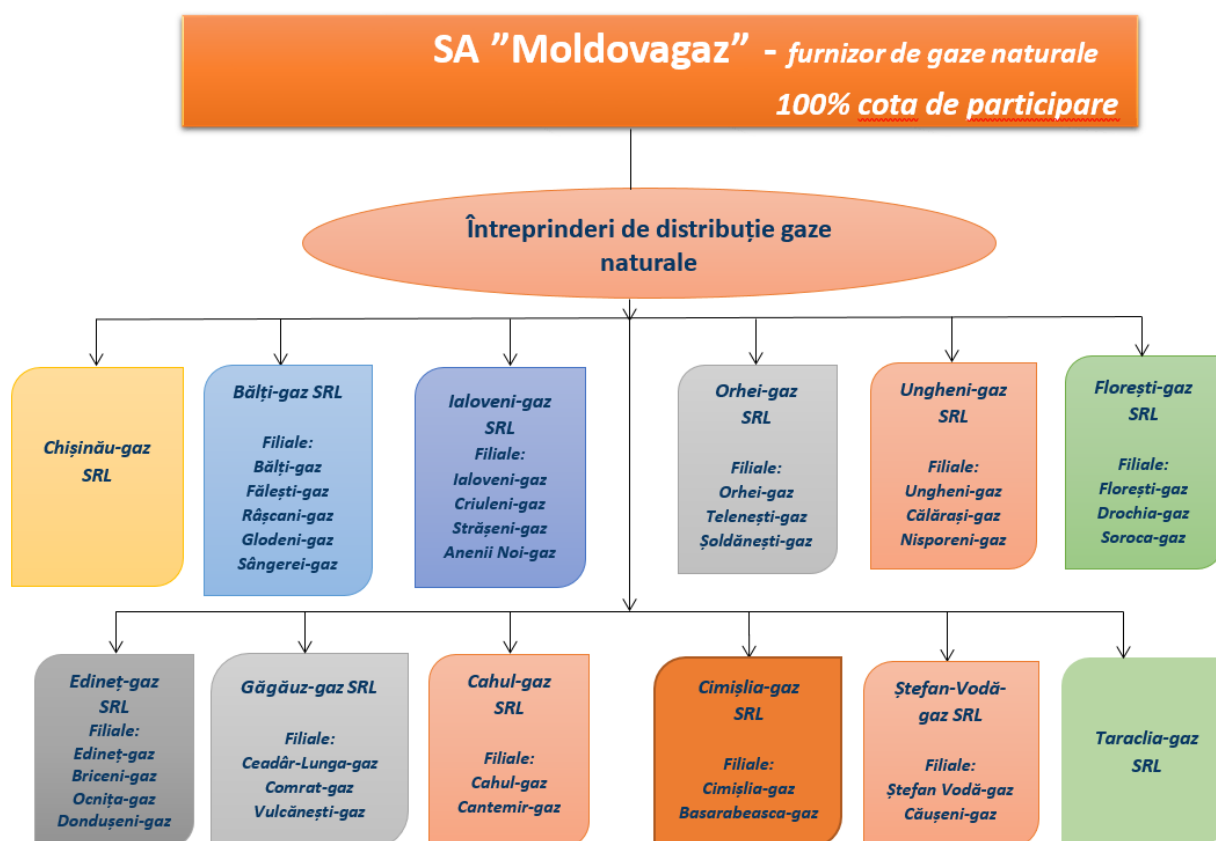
SA ”Moldovagaz” - furnizor de gaze naturale
100% cota de participare

Întreprinderi de distribuție gaze naturale

Chișinău-gaz SRL

Bălți-gaz SRL
Filiale:
Bălți-gaz
Fălești-gaz
Râșcani-gaz
Glodeni-gaz
Sângerei-gaz

Ialoveni-gaz SRL
Filiale:
Ialoveni-gaz
Criuleni-gaz
Strășeni-gaz
Anenii Noi-gaz

Orhei-gaz SRL
Filiale:
Orhei-gaz
Telenești-gaz
Șoldănești-gaz

Ungheni-gaz SRL
Filiale:
Ungheni-gaz
Călărași-gaz
Nisporeni-gaz

Florești-gaz SRL
Filiale:
Florești-gaz
Drochia-gaz
Soroca-gaz

Edineț-gaz SRL
Filiale:
Edineț-gaz
Briceni-gaz
Ocnița-gaz
Dondușeni-gaz

Găgăuz-gaz SRL
Filiale:
Ceadâr-Lunga-gaz
Comrat-gaz
Vulcănești-gaz

Cahul-gaz SRL
Filiale:
Cahul-gaz
Cantemir-gaz

Cimișlia-gaz SRL
Filiale:
Cimișlia-gaz
Basarabeasca-gaz

Ștefan-Vodă-gaz SRL
Filiale:
Ștefan Vodă-gaz
Căușeni-gaz

Taraclia-gaz SRL